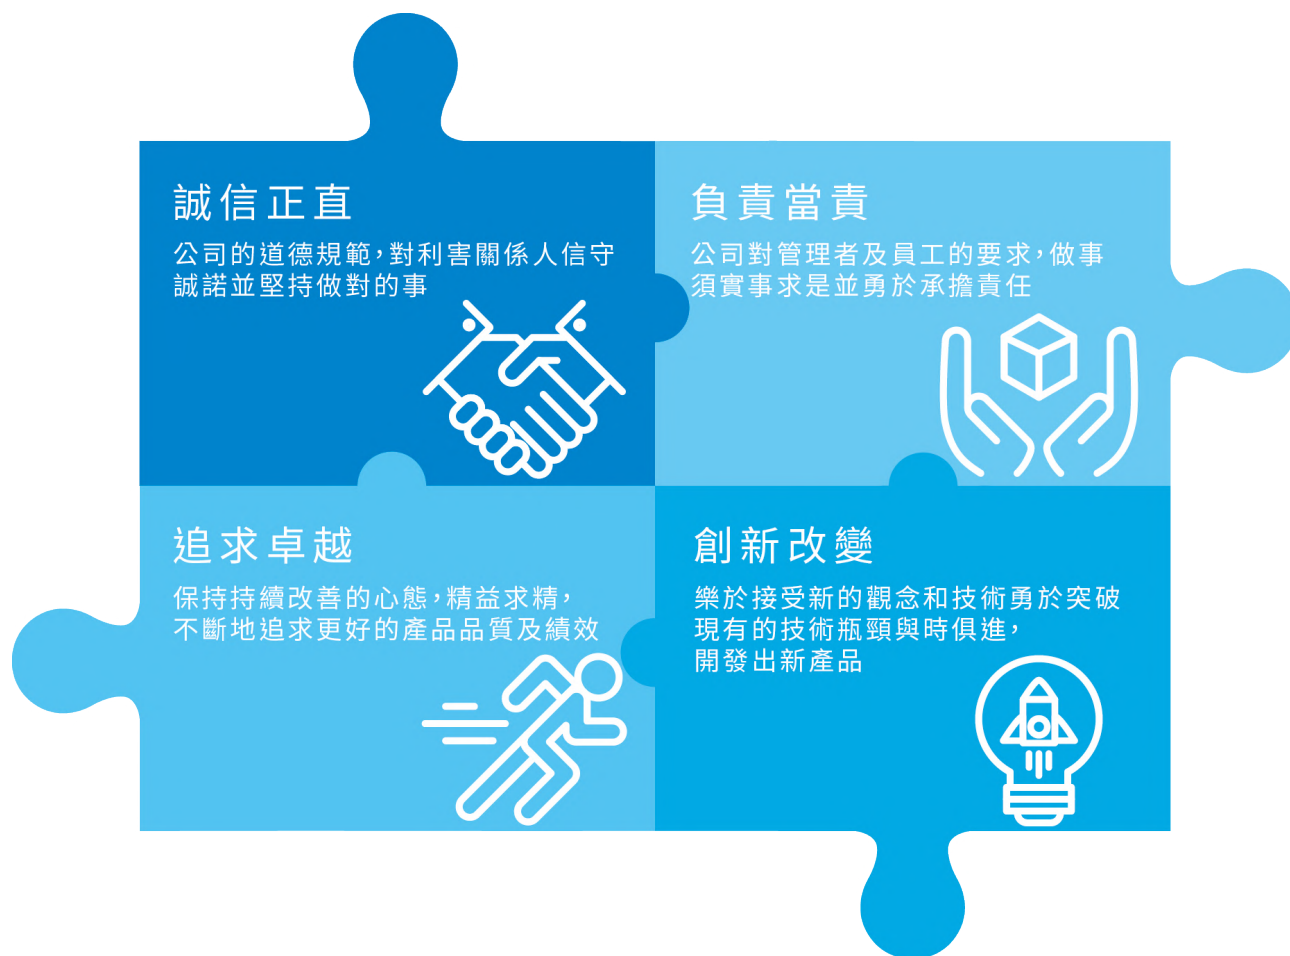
誠信正直

公司的道德規範，對利害關係人信守誠諾並堅持做對的事

負責當責

公司對管理者及員工的要求，做事須實事求是並勇於承擔責任

追求卓越

保持持續改善的心態，精益求精，不斷地追求更好的產品品質及績效

創新改變

樂於接受新的觀念和技術勇於突破現有的技術瓶頸與時俱進，開發出新產品